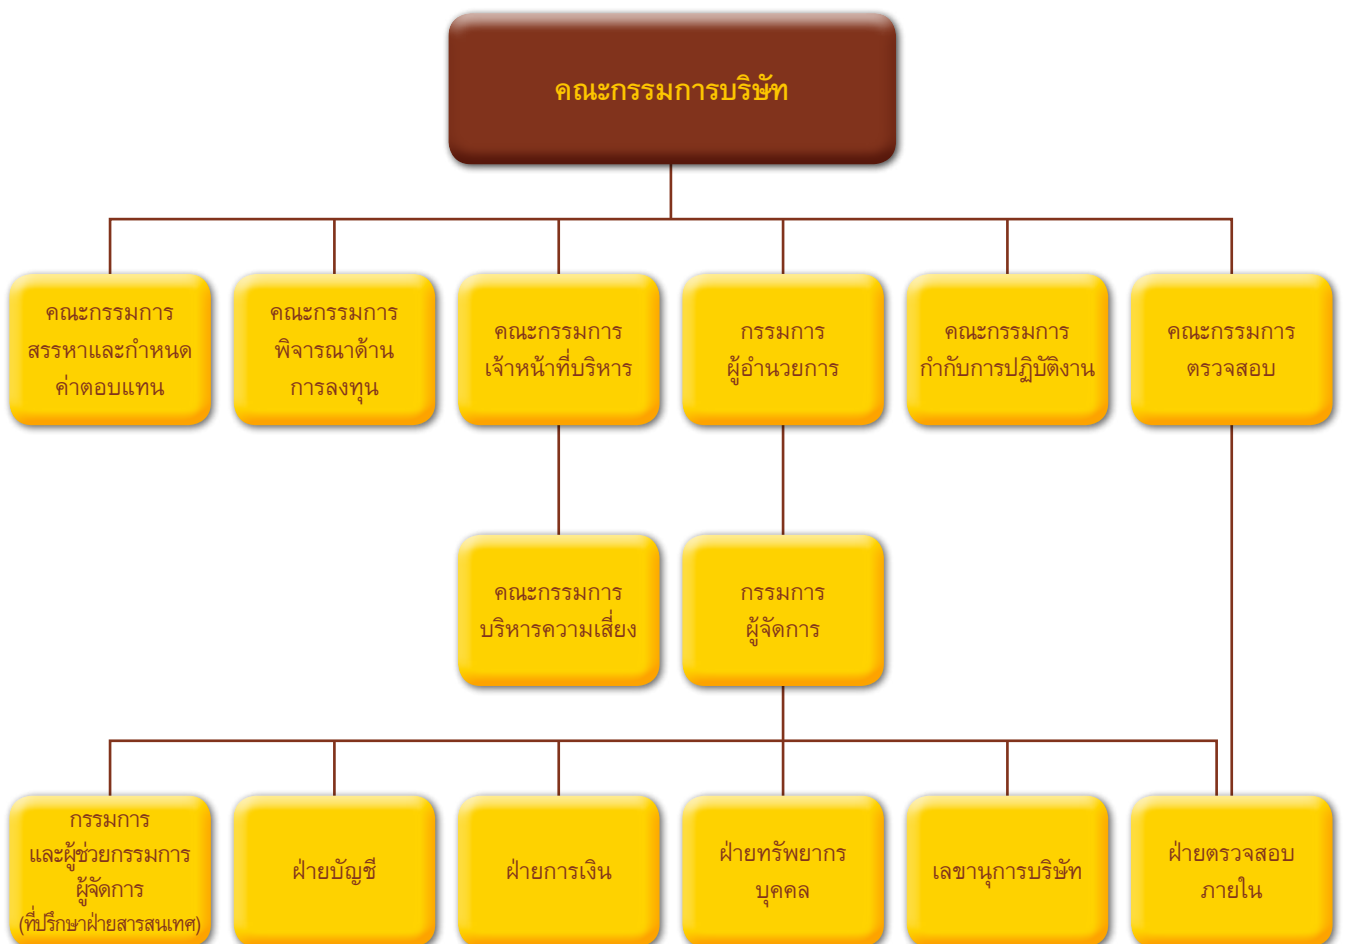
คณะกรรมการบริษัท

คณะกรรมการ สรรหาและกำหนด ค่าตอบแทน

คณะกรรมการ พิจารณาด้าน การลงทุน

คณะกรรมการ เจ้าหน้าที่บริหาร

กรรมการ ผู้อำนวยการ

คณะกรรมการ กำกับการปฏิบัติงาน

คณะกรรมการ ตรวจสอบ

คณะกรรมการ บริหารความเสี่ยง

กรรมการ ผู้จัดการ

กรรมการ และผู้ช่วยกรรมการ ผู้จัดการ (ที่ปรึกษาฝ่ายสารสนเทศ)

ฝ่ายบัญชี

ฝ่ายการเงิน

ฝ่ายทรัพยากร บุคคล

เลขานุการบริษัท

ฝ่ายตรวจสอบ ภายใน